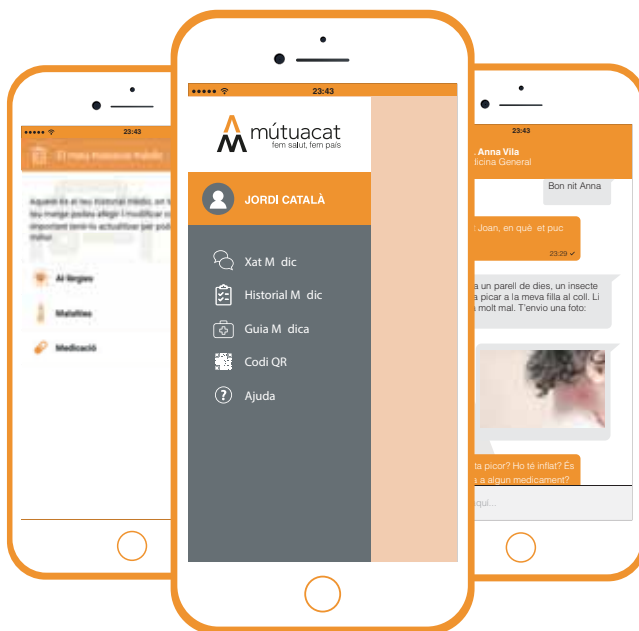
23:43

El meu historial mèdic

Aquest és el teu historial mèdic, en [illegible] teu metge podeu afegir i modificar c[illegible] important tenir-lo actualitzat per pod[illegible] millor.

Al·lèrgies

Malalties

Medicació

23:43

mútuacat
fem salut, fem país

JORDI CATALÀ

Xat M dic

Historial M dic

Guia M dica

Codi QR

Ajuda

23:43

. Anna Vila
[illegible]icina General

Bon nit Anna

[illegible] Joan, en què et puc

23:29

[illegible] un parell de dies, un insecte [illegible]a picar a la meva filla al coll. Li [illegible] molt mal. T'envio una foto:

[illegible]ta picor? Ho té inflat? És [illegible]a algun medicament?

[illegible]qui...